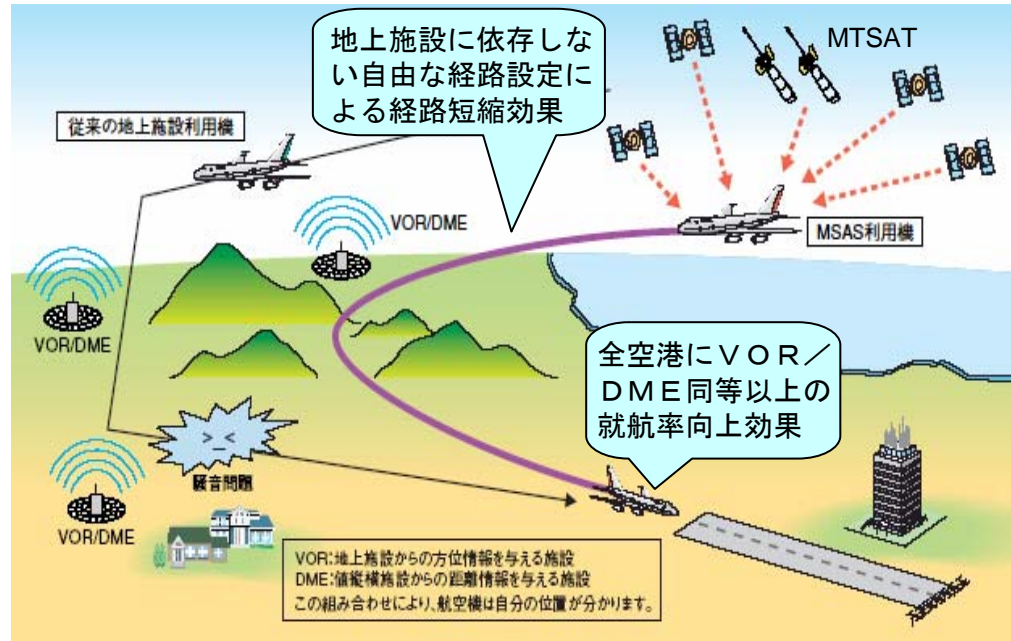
地上施設に依存しない自由な経路設定による経路短縮効果

MTSAT

従来の地上施設利用機

VOR/DME

MSAS利用機

VOR/DME

全空港にVOR／DME同等以上の就航率向上効果

騒音問題

VOR/DME

VOR:地上施設からの方位情報を与える施設
DME:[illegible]施設からの距離情報を与える施設
この組み合わせにより、航空機は自分の位置が分かります。